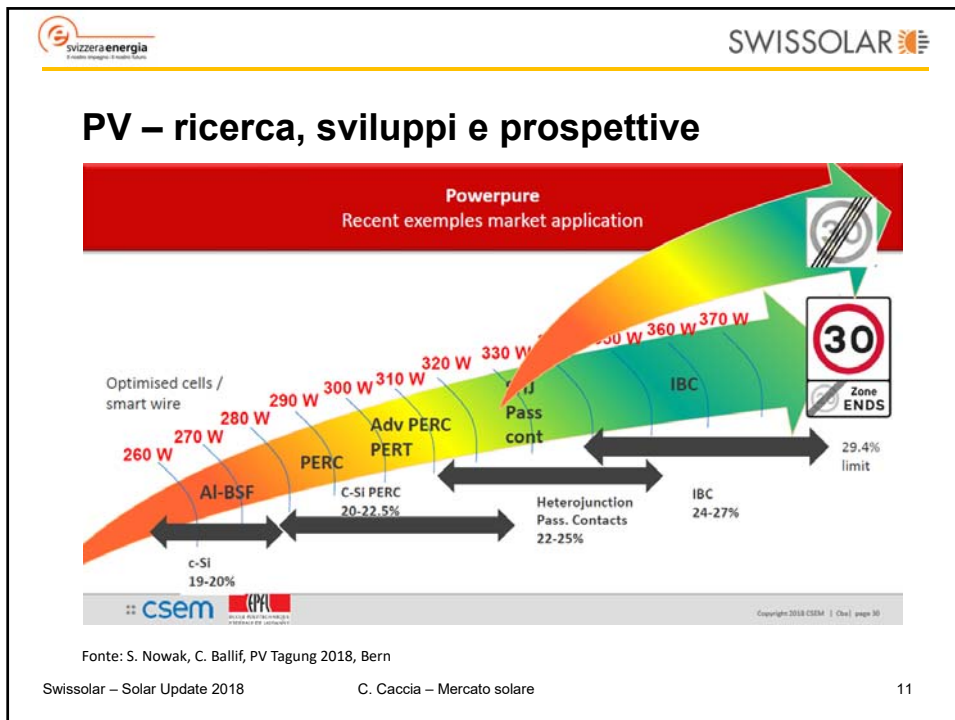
svizzeraenergia

SWISSOLAR

PV – ricerca, sviluppi e prospettive

Powerpure
Recent exemples market application

Optimised cells / smart wire

260 W 270 W 280 W 290 W 300 W 310 W 320 W 330 W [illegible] 360 W 370 W

Al-BSF

PERC

Adv PERC PERT

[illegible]J Pass cont

IBC

30

Zone ENDS

29.4% limit

c-Si 19-20%

C-Si PERC 20-22.5%

Heterojunction Pass. Contacts 22-25%

IBC 24-27%

csem EPFL

Copyright 2018 CSEM | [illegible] | page 30

Fonte: S. Nowak, C. Ballif, PV Tagung 2018, Bern

Swissolar – Solar Update 2018

C. Caccia – Mercato solare

11